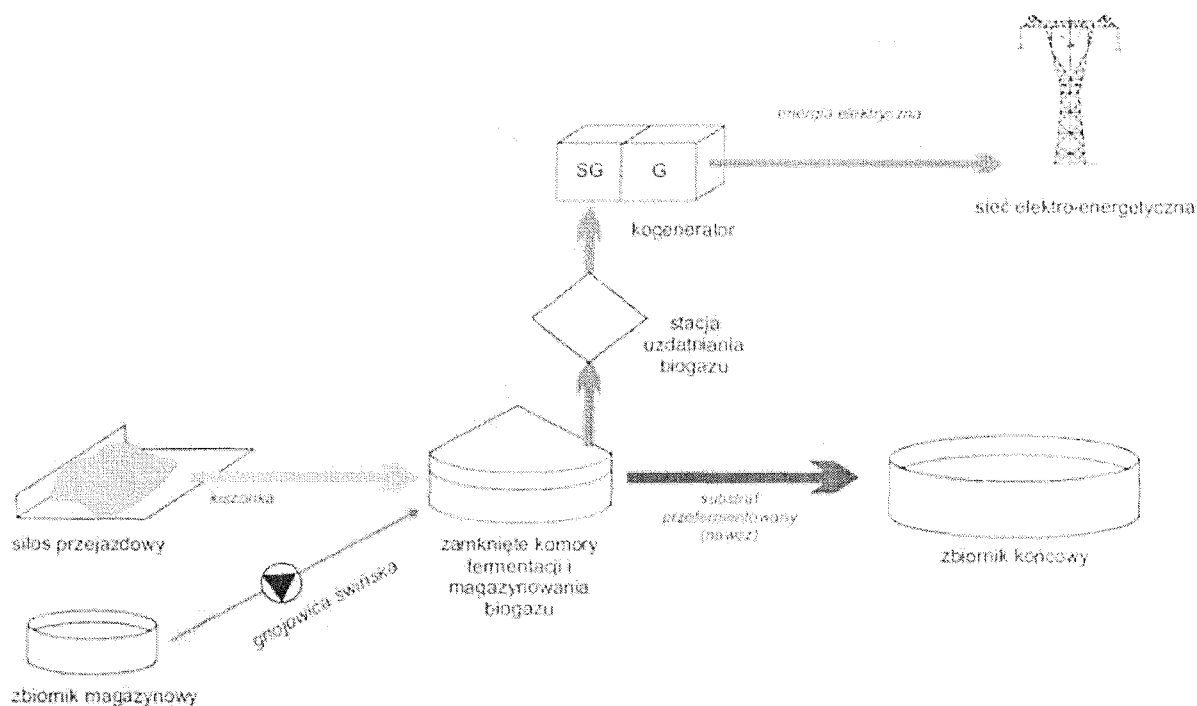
energia elektryczna

SG

G

kogenerator

sieć elektro-energetyczna

stacja uzdatniania biogazu

kiszonka

silos przejazdowy

zamknięte komory fermentacji i magazynowania biogazu

substrat przefermentowany (nawóz)

zbiornik końcowy

gnojowica świńska

zbiornik magazynowy